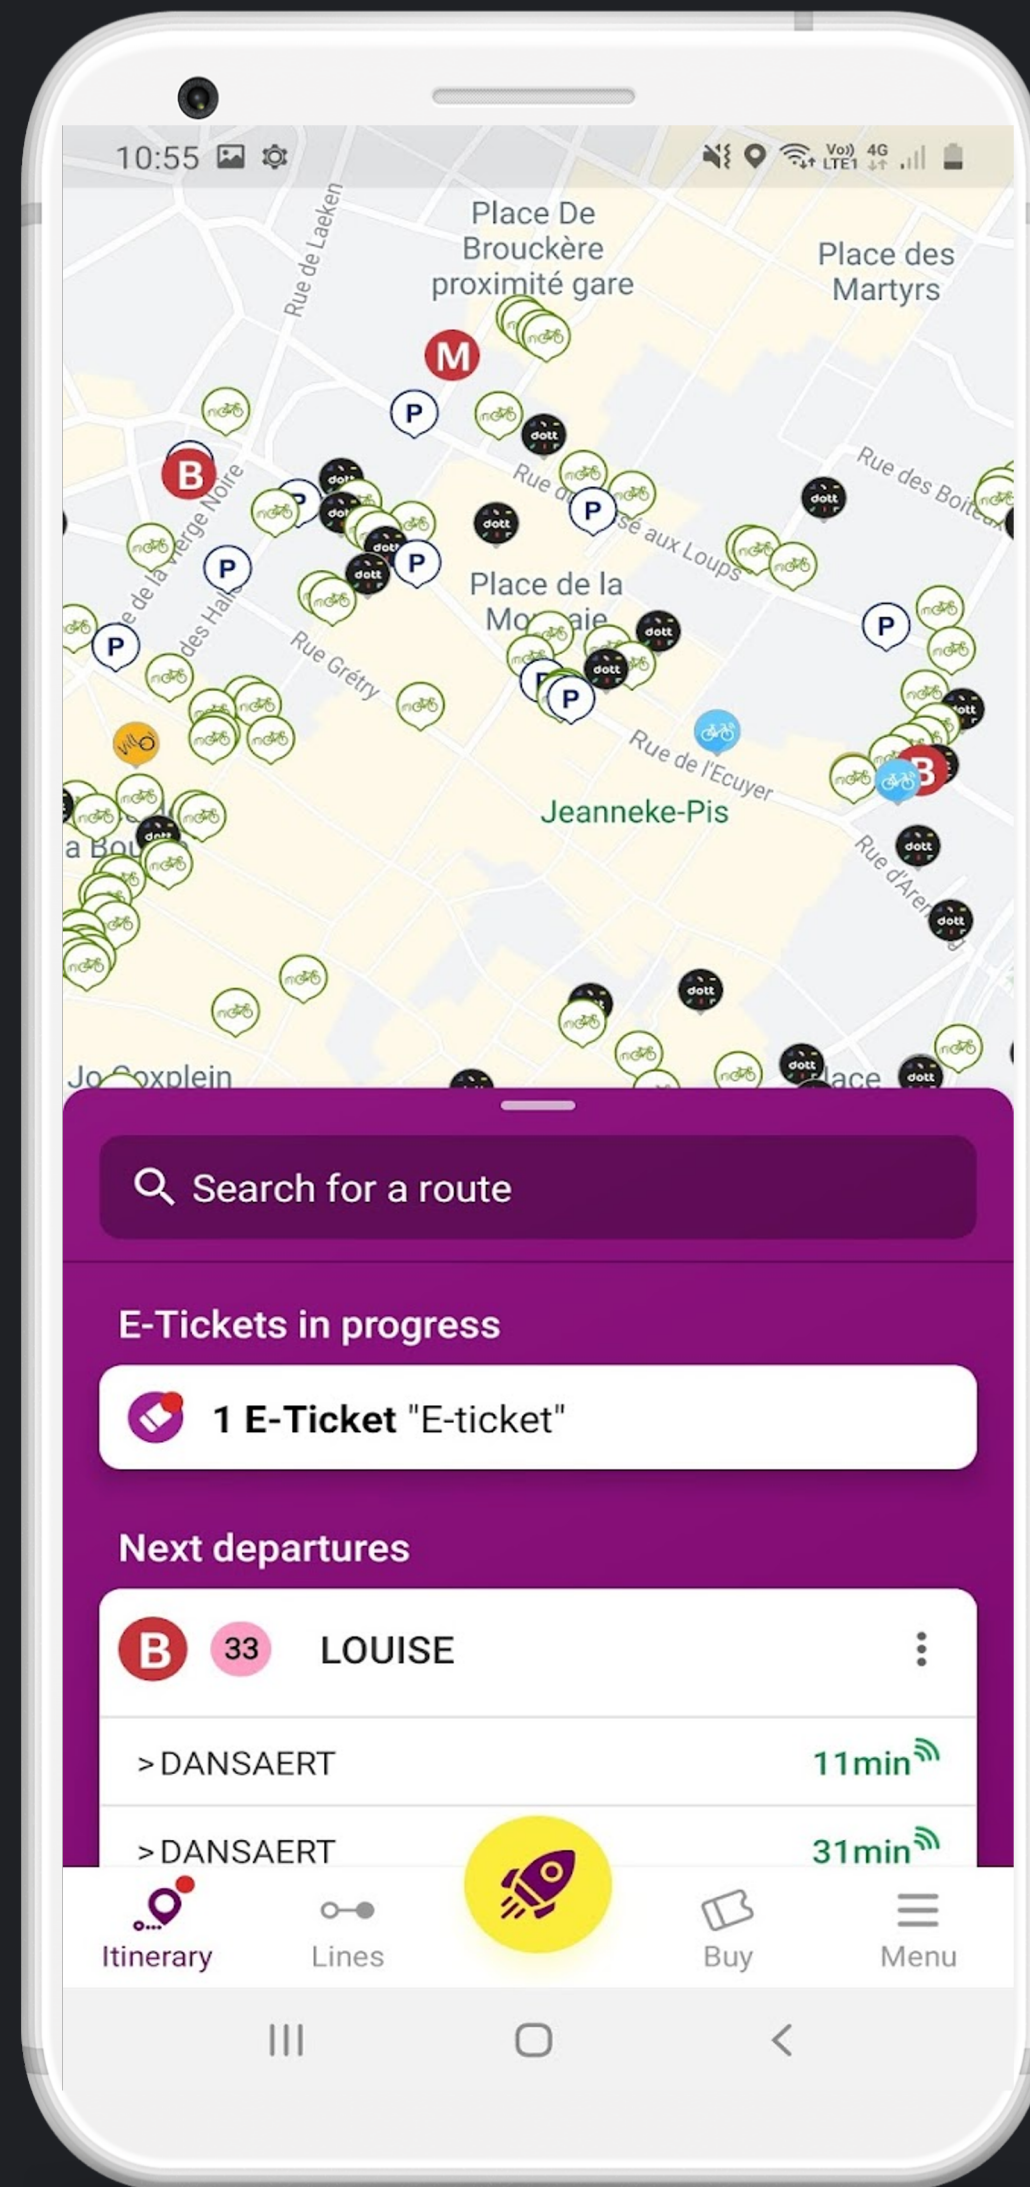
10:55

Vo)) LTE1 4G

Place De Brouckère proximité gare

Place des Martyrs

Rue de Laeken

M

P

B

Rue des Boiteux

Rue d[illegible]se aux Loups

dott

Place de la Mo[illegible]aie

Rue de la Vierge Noire

des Halles

Rue Grétry

Rue de l'Ecuyer

Jeanneke-Pis

Rue d'Arenberg

a Bou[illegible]

Jo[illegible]oxplein

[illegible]lace

Search for a route

E-Tickets in progress

1 E-Ticket "E-ticket"

Next departures

B 33 LOUISE

> DANSAERT 11min

> DANSAERT 31min

Itinerary

Lines

Buy

Menu